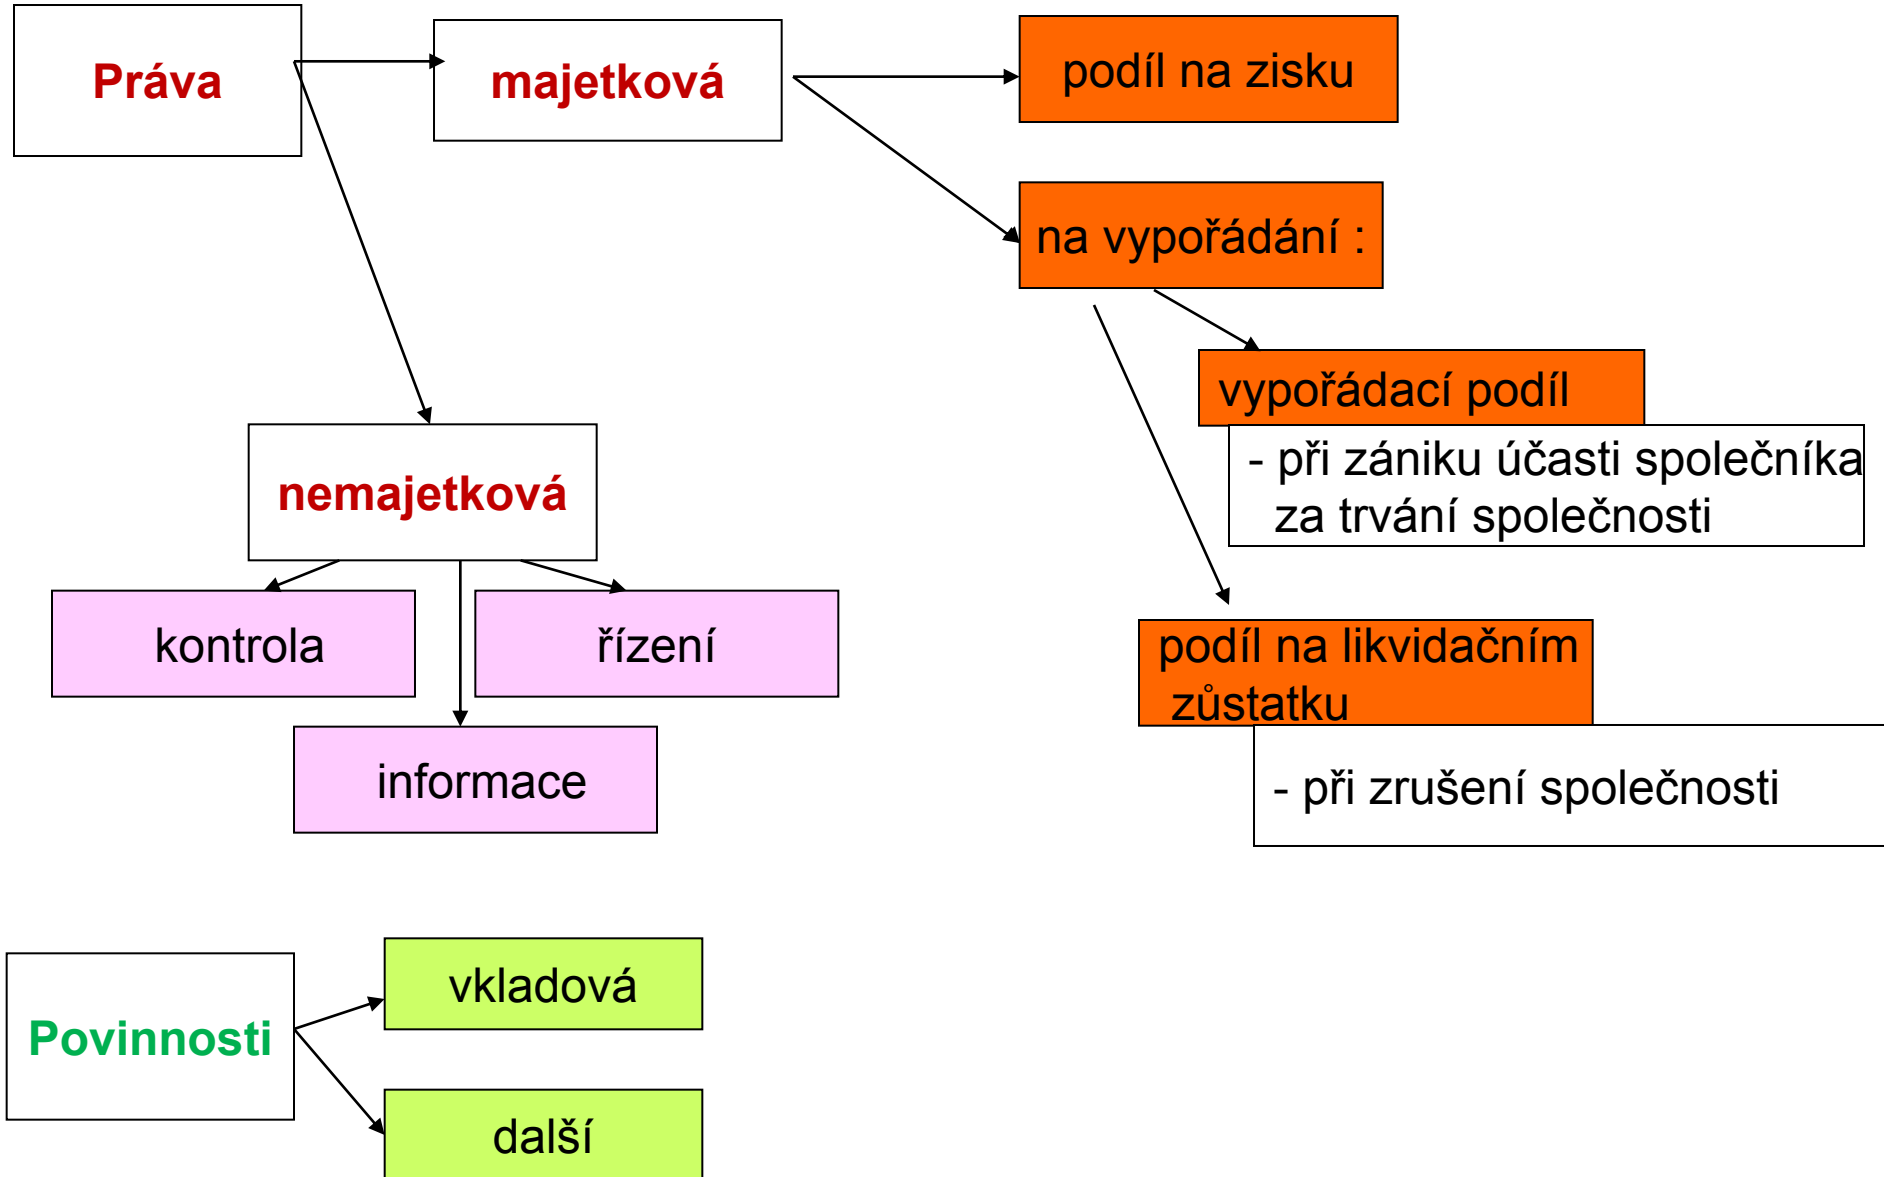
Práva

majetková

podíl na zisku

na vypořádání :

vypořádací podíl

- při zániku účasti společníka za trvání společnosti

podíl na likvidačním zůstatku

- při zrušení společnosti

nemajetková

kontrola

řízení

informace

Povinnosti

vkladová

další